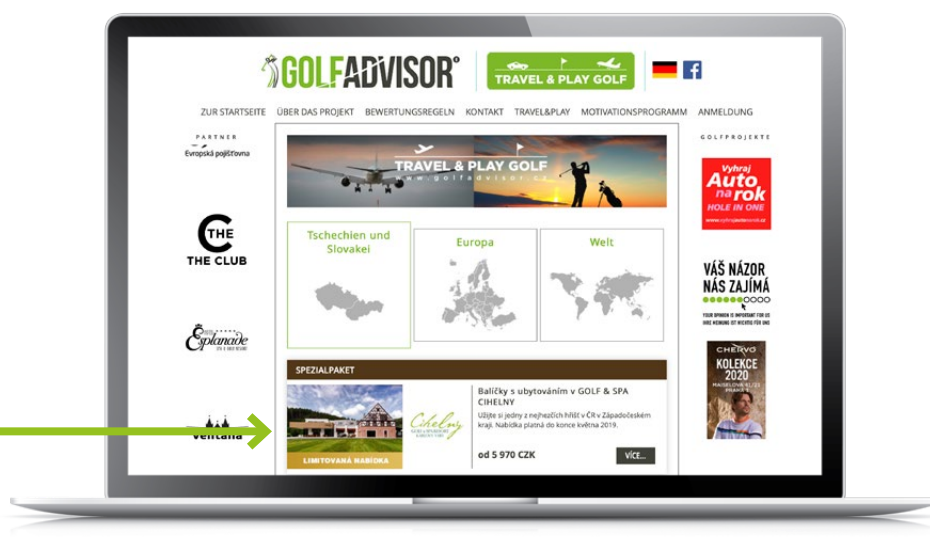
GOLFADVISOR

TRAVEL & PLAY GOLF

ZUR STARTSEITE ÜBER DAS PROJEKT BEWERTUNGSREGELN KONTAKT TRAVEL&PLAY MOTIVATIONSPROGRAMM ANMELDUNG

PARTNER
Evropská pojišťovna

THE
THE CLUB

Esplanade

Veltana

TRAVEL & PLAY GOLF
www.golfadvisor.cz

Tschechien und Slovakei

Europa

Welt

SPEZIALPAKET

Cihelny

LIMITOVANÁ NABÍDKA

Balíčky s ubytováním v GOLF & SPA CIHELNY

Užijte si jedny z nejhezčích hřišť v ČR v Západočeském kraji. Nabídka platná do konce května 2019.

od 5 970 CZK

VÍCE...

GOLFPROJEKTE

Vyhraj Auto na rok
HOLE IN ONE

VÁŠ NÁZOR NÁS ZAJÍMÁ

CHERVO
KOLEKCE 2020